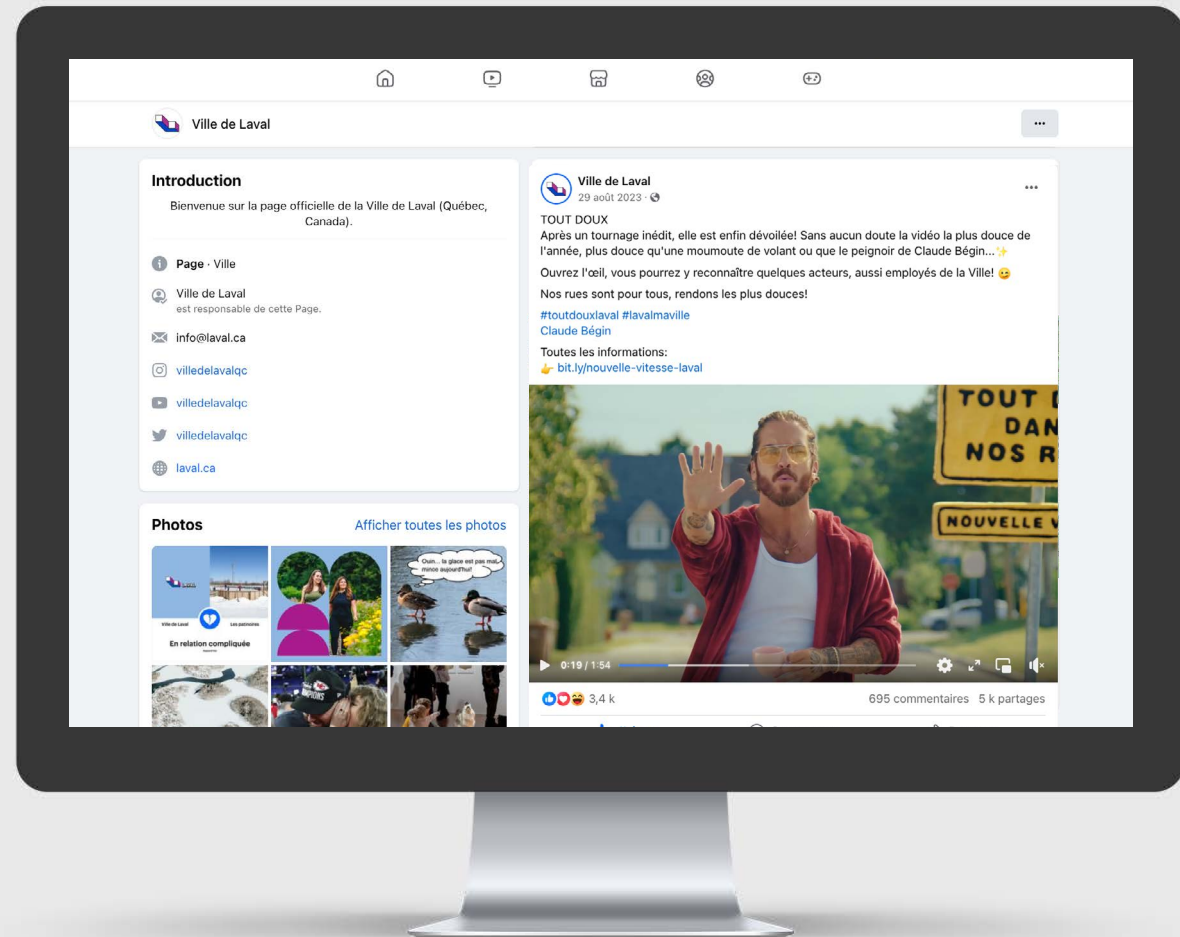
Ville de Laval

Introduction

Bienvenue sur la page officielle de la Ville de Laval (Québec, Canada).

Page · Ville

Ville de Laval
est responsable de cette Page.

info@laval.ca

villedelavalqc

villedelavalqc

villedelavalqc

laval.ca

Photos

Afficher toutes les photos

Ville de Laval

Les patinoires

En relation compliquée

Ouin... la glace est pas mal... minoe aujourd'hui!

Ville de Laval
29 août 2023 ·

TOUT DOUX
Après un tournage inédit, elle est enfin dévoilée! Sans aucun doute la vidéo la plus douce de l'année, plus douce qu'une moumoute de volant ou que le peignoir de Claude Bégin...✨

Ouvrez l'œil, vous pourrez y reconnaître quelques acteurs, aussi employés de la Ville! 😉

Nos rues sont pour tous, rendons les plus douces!

#toutdouxlaval #lavalmaville
Claude Bégin

Toutes les informations:
👉 bit.ly/nouvelle-vitesse-laval

TOUT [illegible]
DAN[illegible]
NOS R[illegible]

NOUVELLE V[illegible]

0:19 / 1:54

3,4 k

695 commentaires 5 k partages